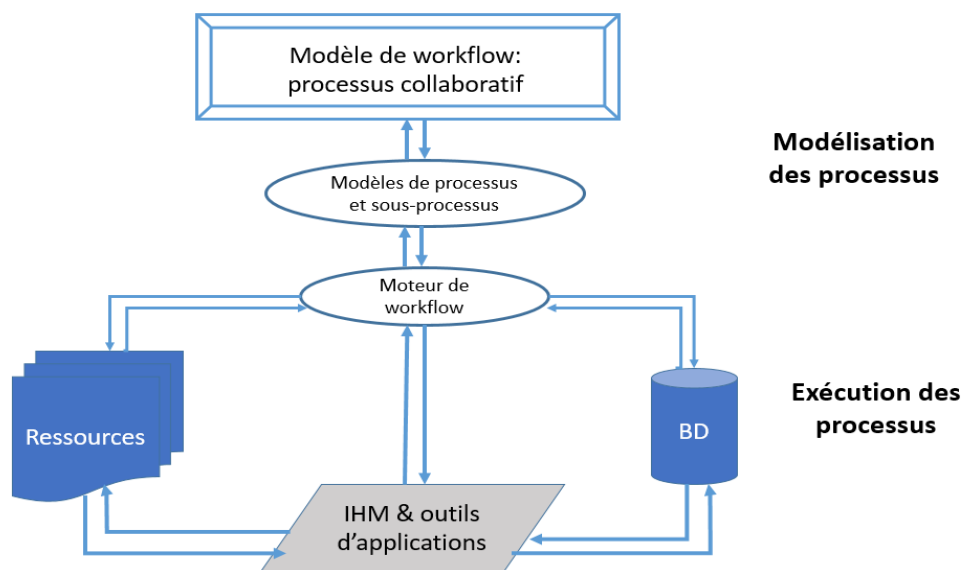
Modèle de workflow: processus collaboratif

Modélisation des processus

Modèles de processus et sous-processus

Moteur de workflow

Ressources

BD

Exécution des processus

IHM & outils d'applications